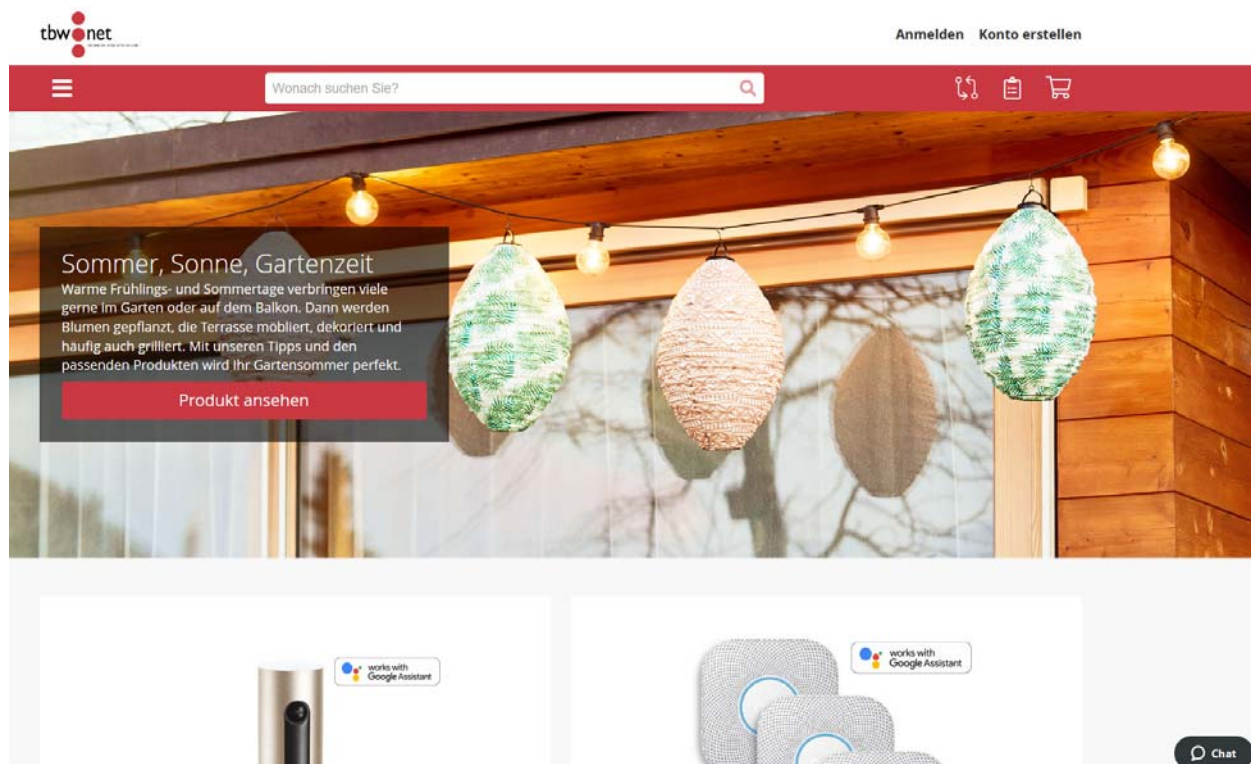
tbw net

Anmelden Konto erstellen

Wonach suchen Sie?

Sommer, Sonne, Gartenzeit

Warme Frühlings- und Sommertage verbringen viele gerne im Garten oder auf dem Balkon. Dann werden Blumen gepflanzt, die Terrasse möbliert, dekoriert und häufig auch gegrillt. Mit unseren Tipps und den passenden Produkten wird Ihr Gartensommer perfekt.

Produkt ansehen

works with Google Assistant

works with Google Assistant

Chat